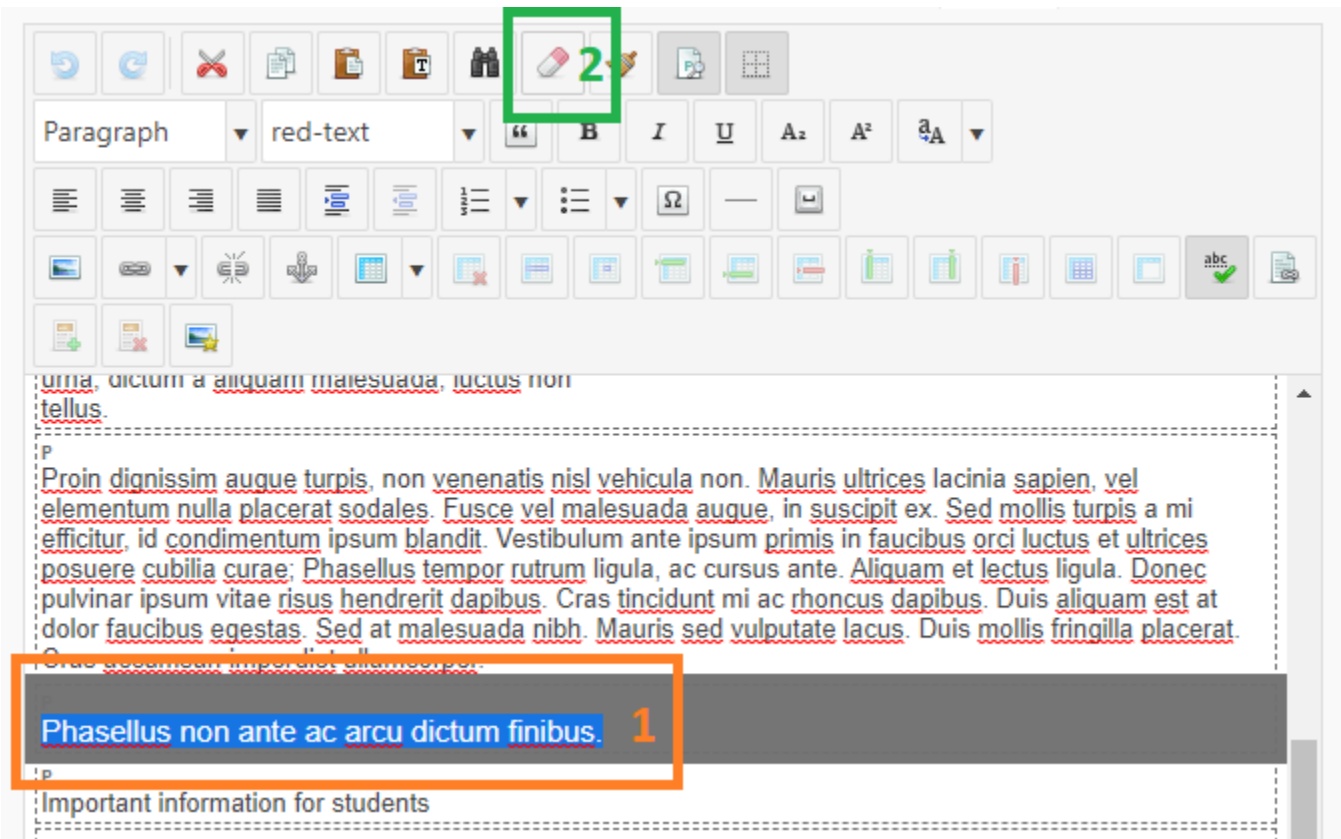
2

Paragraph ▾ red-text ▾

1

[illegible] tellus.

P
Proin dignissim augue turpis, non venenatis nisl vehicula non. Mauris ultrices lacinia sapien, vel elementum nulla placerat sodales. Fusce vel malesuada augue, in suscipit ex. Sed mollis turpis a mi efficitur, id condimentum ipsum blandit. Vestibulum ante ipsum primis in faucibus orci luctus et ultrices posuere cubilia curae; Phasellus tempor rutrum ligula, ac cursus ante. Aliquam et lectus ligula. Donec pulvinar ipsum vitae risus hendrerit dapibus. Cras tincidunt mi ac rhoncus dapibus. Duis aliquam est at dolor faucibus egestas. Sed at malesuada nibh. Mauris sed vulputate lacus. Duis mollis fringilla placerat. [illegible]

Phasellus non ante ac arcu dictum finibus.

P
Important information for students